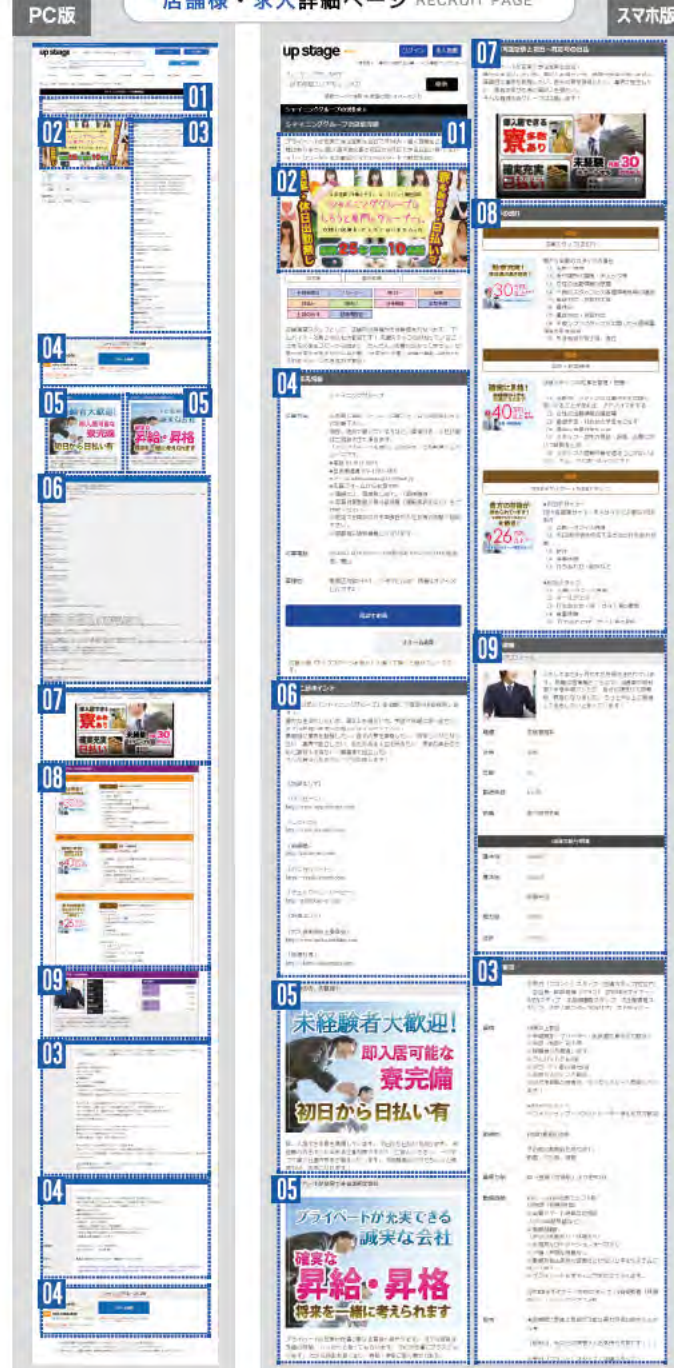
PC版

店舗様・求人詳細ページ RECRUIT PAGE

スマホ版

up stage

01

02

03

04

05

未経験者大歓迎!
即入居可能な
寮完備
初日から日払い有

05

昇給・昇格

06

07

導入教育あり
寮完備
未経験
日払い

08

09

03

04

04

up stage

ログイン

検索

シャイニンググループの求人

01

02

シャイニンググループ

休日出勤

25
10

04

応募する

06

05

未経験者大歓迎!
即入居可能な
寮完備
初日から日払い有

05

プライベートが充実できる
誠実な会社
確実な
昇給・昇格
将来を一緒に考えられます

07

導入教育あり
寮完備
未経験
日払い
30

08

30
40
26

09

03